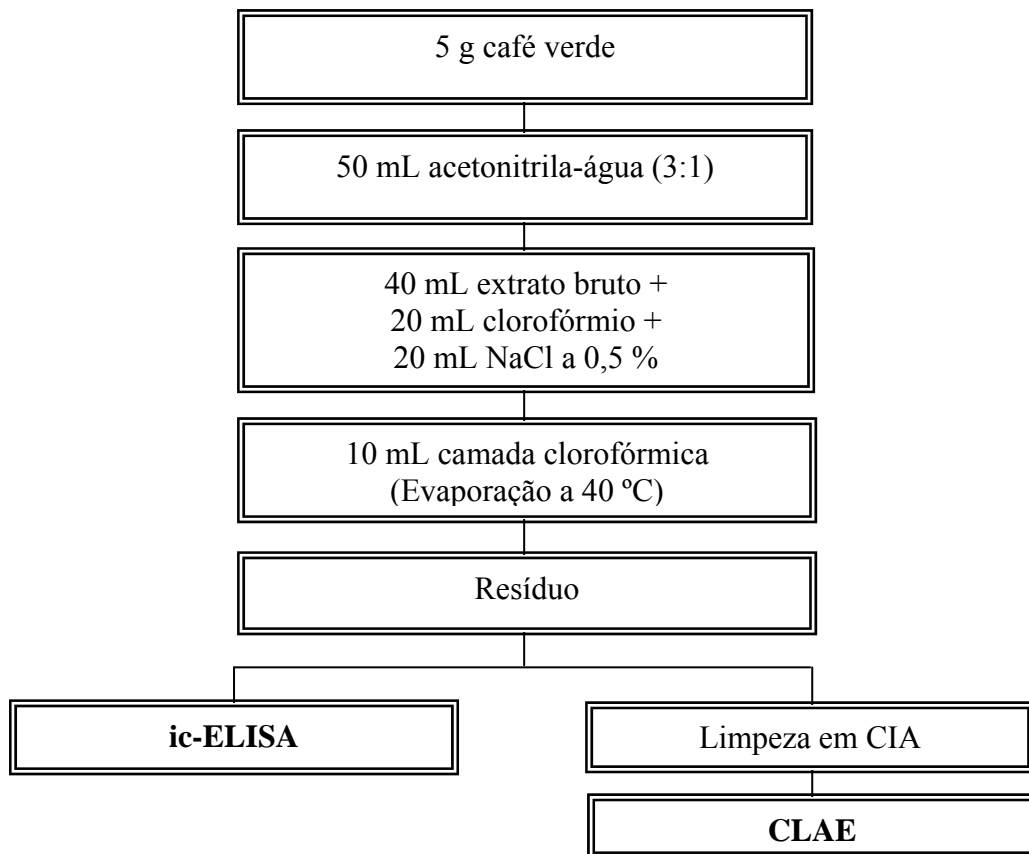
5 g café verde

50 mL acetonitrila-água (3:1)

40 mL extrato bruto +
20 mL clorofórmio +
20 mL NaCl a 0,5 %

10 mL camada clorofórmica
(Evaporação a 40 ºC)

Resíduo

**ic-ELISA**

Limpeza em CIA

**CLAE**